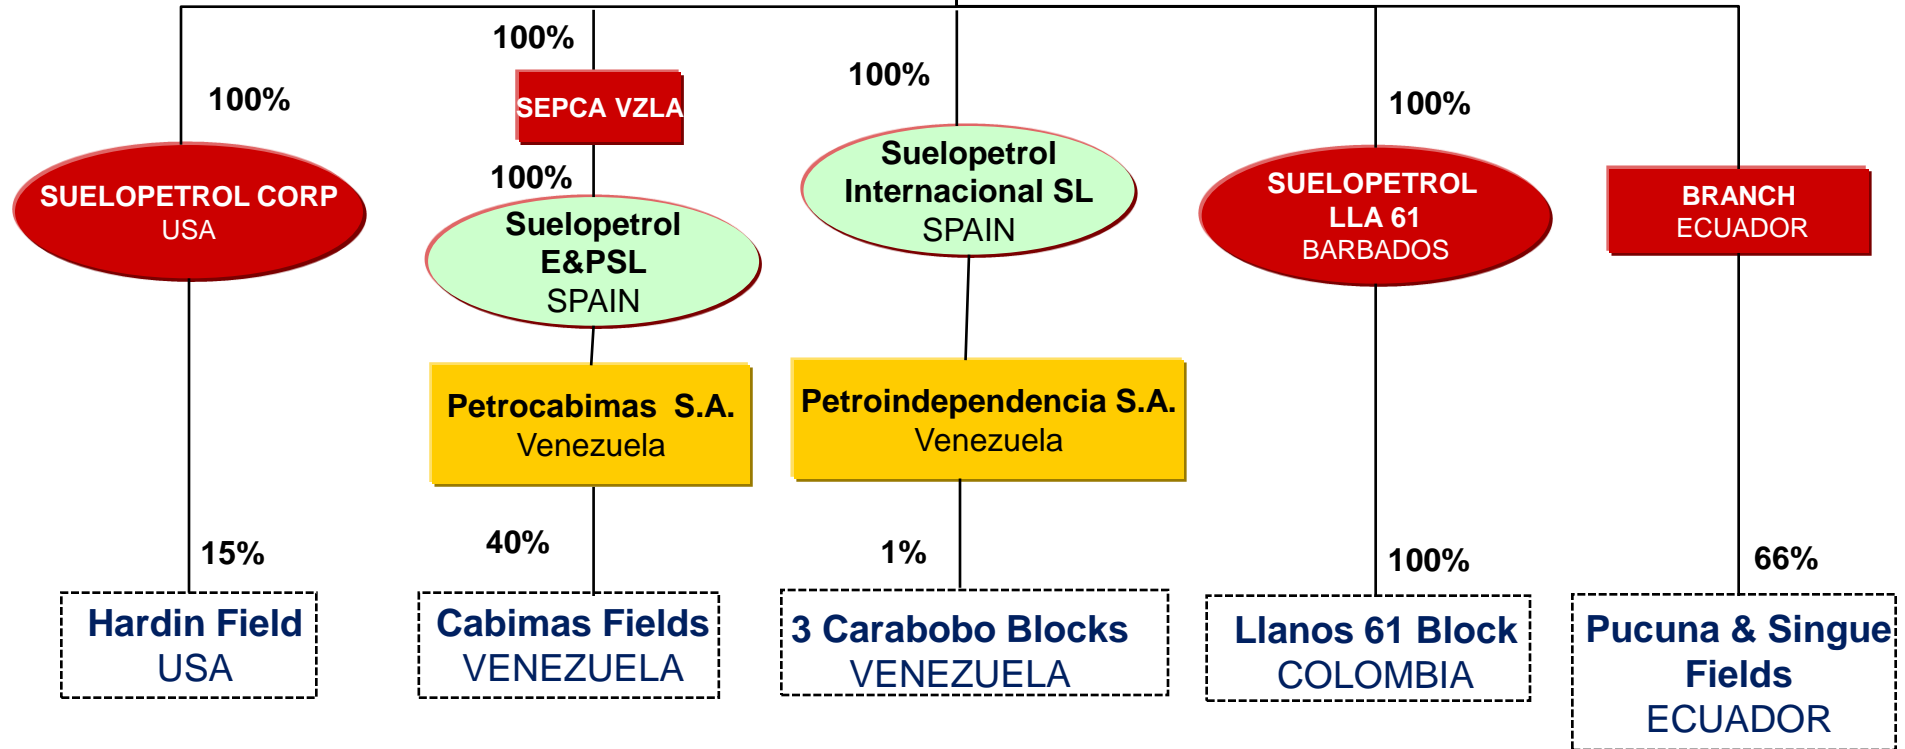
100%

SUELOPETROL CORP
USA

15%

Hardin Field
USA

100%

SEPCA VZLA

100%

Suelopetrol E&PSL
SPAIN

Petrocabimas S.A.
Venezuela

40%

Cabimas Fields
VENEZUELA

100%

Suelopetrol Internacional SL
SPAIN

Petroindependencia S.A.
Venezuela

1%

3 Carabobo Blocks
VENEZUELA

100%

SUELOPETROL LLA 61
BARBADOS

100%

Llanos 61 Block
COLOMBIA

BRANCH
ECUADOR

66%

Pucuna & Singue Fields
ECUADOR